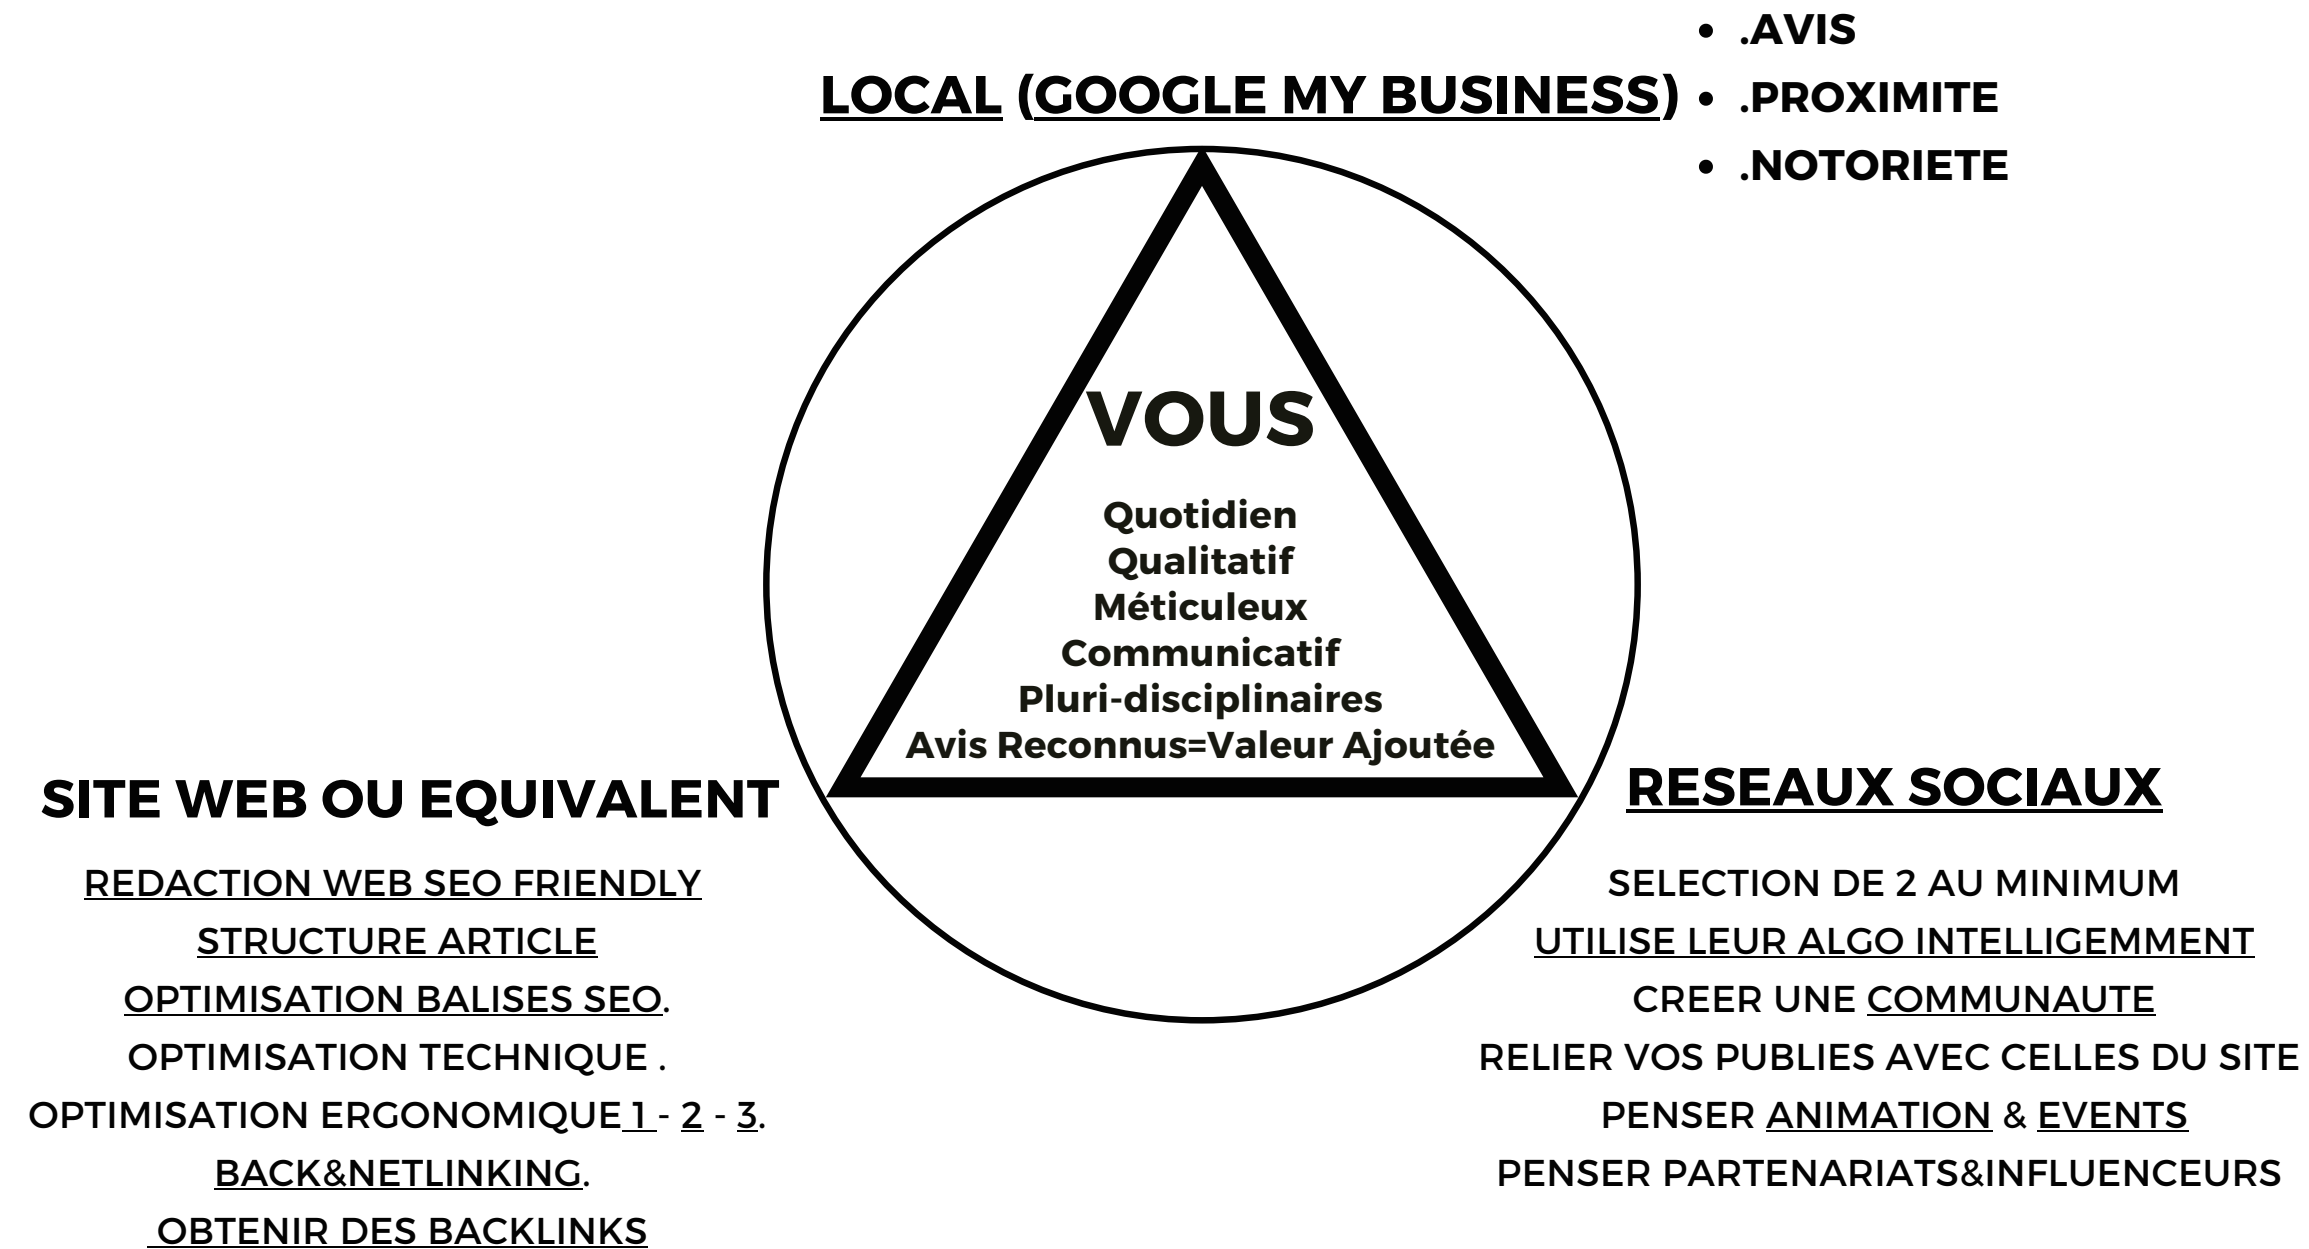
LOCAL (GOOGLE MY BUSINESS)

- .AVIS
- .PROXIMITE
- .NOTORIETE

VOUS

Quotidien
Qualitatif
Méticuleux
Communicatif
Pluri-disciplinaires
Avis Reconnus=Valeur Ajoutée

SITE WEB OU EQUIVALENT

REDACTION WEB SEO FRIENDLY
STRUCTURE ARTICLE
OPTIMISATION BALISES SEO.
OPTIMISATION TECHNIQUE .
OPTIMISATION ERGONOMIQUE 1 - 2 - 3.
BACK&NETLINKING.
OBTENIR DES BACKLINKS

RESEAUX SOCIAUX

SELECTION DE 2 AU MINIMUM
UTILISE LEUR ALGO INTELLIGEMMENT
CREER UNE COMMUNAUTE
RELIER VOS PUBLIES AVEC CELLES DU SITE
PENSER ANIMATION & EVENTS
PENSER PARTENARIATS&INFLUENCEURS